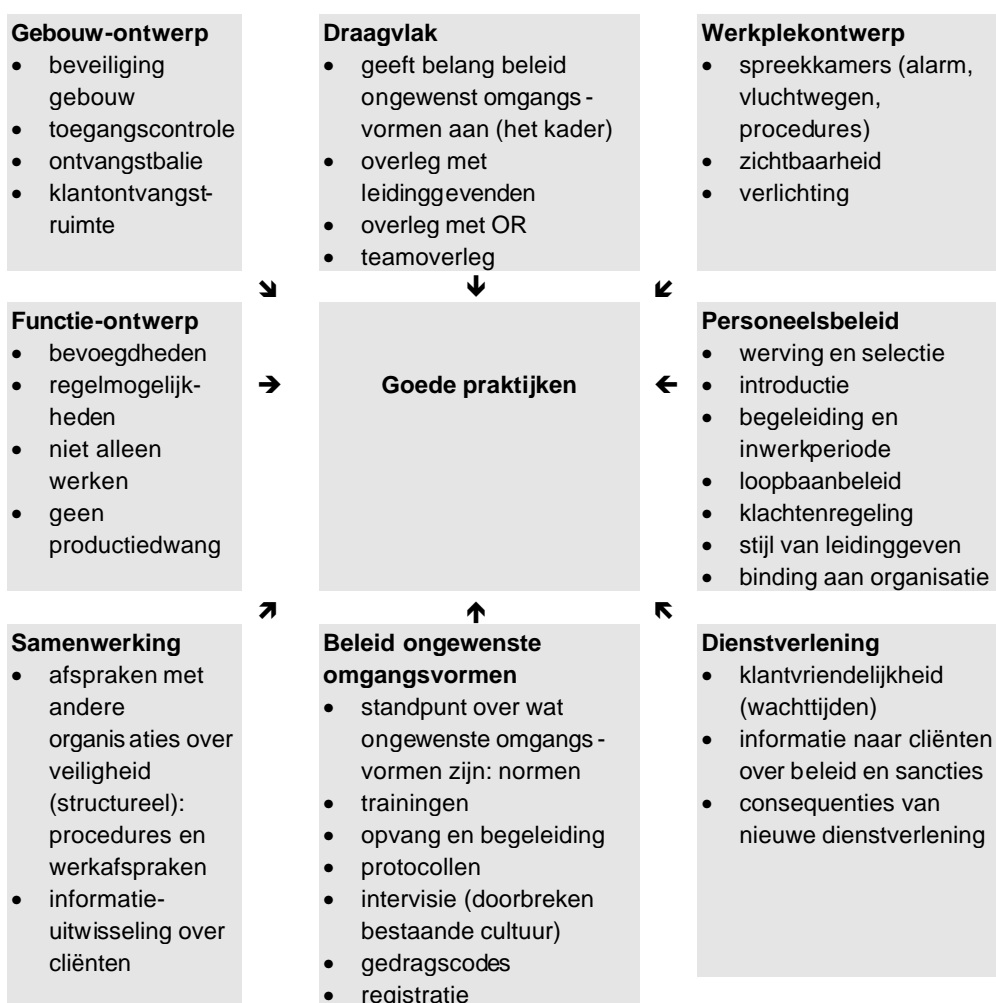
**Gebouw-ontwerp**
- beveiliging gebouw
- toegangscontrole
- ontvangstbalie
- klantontvangstruimte

**Draagvlak**
- geeft belang beleid ongewenst omgangsvormen aan (het kader)
- overleg met leidinggevenden
- overleg met OR
- teamoverleg

**Werkplekontwerp**
- spreekkamers (alarm, vluchtwegen, procedures)
- zichtbaarheid
- verlichting

**Functie-ontwerp**
- bevoegdheden
- regelmogelijkheden
- niet alleen werken
- geen productiedwang

**Goede praktijken**

**Personeelsbeleid**
- werving en selectie
- introductie
- begeleiding en inwerkperiode
- loopbaanbeleid
- klachtenregeling
- stijl van leidinggeven
- binding aan organisatie

**Samenwerking**
- afspraken met andere organisaties over veiligheid (structureel): procedures en werkafspraken
- informatie-uitwisseling over cliënten

**Beleid ongewenste omgangsvormen**
- standpunt over wat ongewenste omgangsvormen zijn: normen
- trainingen
- opvang en begeleiding
- protocollen
- intervisie (doorbreken bestaande cultuur)
- gedragscodes
- registratie

**Dienstverlening**
- klantvriendelijkheid (wachttijden)
- informatie naar cliënten over beleid en sancties
- consequenties van nieuwe dienstverlening